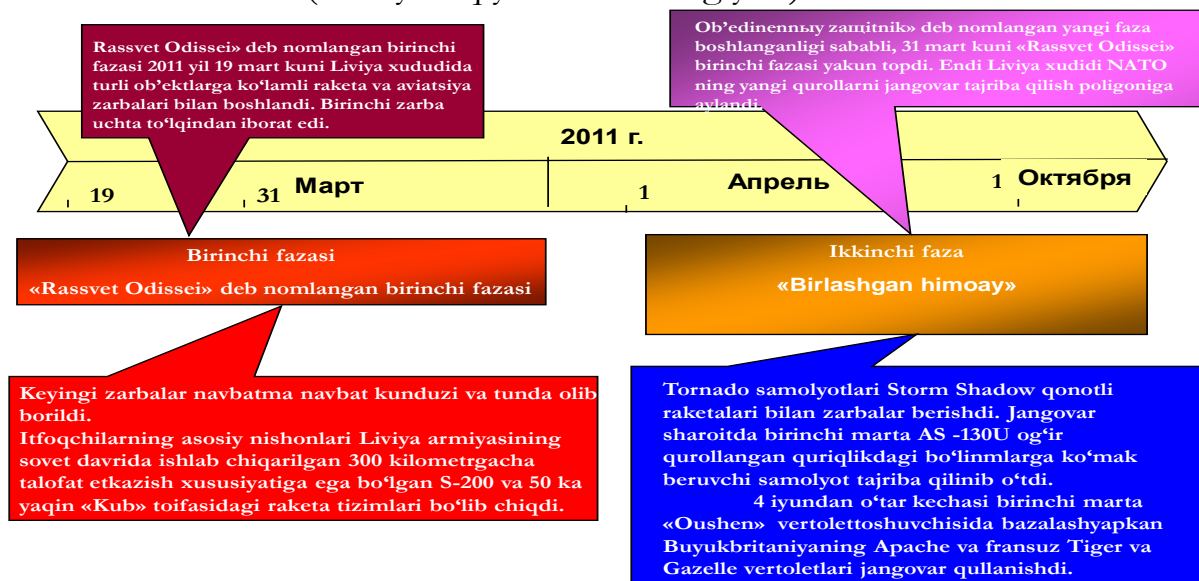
Rassvet Odissei» deb nomlangan birinchi fazasi 2011 yil 19 mart kuni Liviya xududida turli ob'ektlarga ko'lamli raketa va aviatsiya zarbalari bilan boshlandi. Birinchi zarba uchta to'lqindan iborat edi.

Ob'edinennыy защitnik» deb nomlangan yangi faza boshlanganligi sababli, 31 mart kuni «Rassvet Odissei» birinchi fazasi yakun topdi. Endi Liviya xudidi NATO ning yangi qurollarni jangovar tajriba qilish poligoniga aylandi.

2011 г.

19 31 Март 1 Апрель 1 Октября

Birinchi fazasi
«Rassvet Odissei» deb nomlangan birinchi fazasi

Ikkinchi faza
«Birlashgan himoay»

Keyingi zarbalar navbatma navbat kunduzi va tunda olib borildi.
Itfoqchilarning asosiy nishonlari Liviya armiyasining sovet davrida ishlab chiqarilgan 300 kilometrgacha talofat etkazish xususiyatiga ega bo'lgan S-200 va 50 ka yaqin «Kub» toifasidagi raketa tizimlari bo'lib chiqdi.

Tornado samolyotlari Storm Shadow qonotli raketalari bilan zarbalar berishdi. Jangovar sharoitda birinchi marta AS -130U og'ir qurollangan quriqlikdagi bo'linmlarga ko'mak beruvchi samolyot tajriba qilinib o'tdi.
4 iyundan o'tar kechasi birinchi marta «Oushen» vertolettoshuvchisida bazalashyapkan Buyukbritaniyaning Apache va fransuz Tiger va Gazelle vertoletlari jangovar qullanishdi.